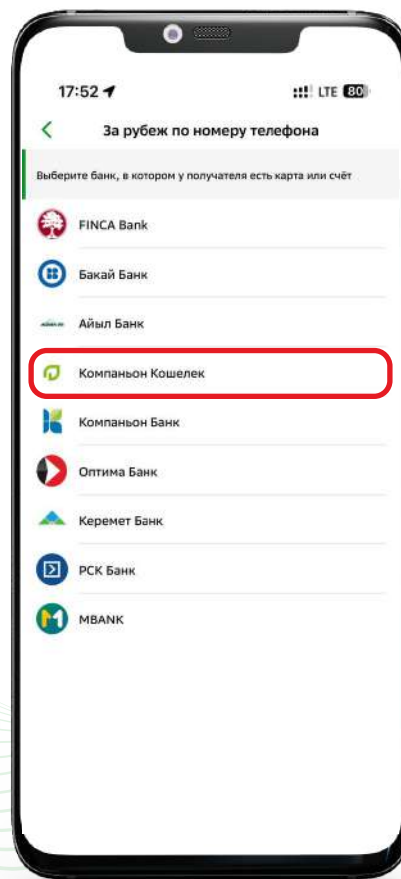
17:52 LTE 80

<

За рубеж по номеру телефона

Выберите банк, в котором у получателя есть карта или счёт

FINCA Bank

Бакай Банк

Айыл Банк

Компаньон Кошелек

Компаньон Банк

Оптима Банк

Керемет Банк

РСК Банк

MBANK